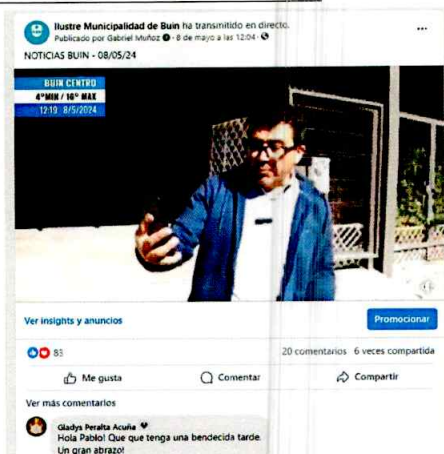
Ilustre Municipalidad de Buin ha transmitido en directo.
Publicado por Gabriel Muñoz · 8 de mayo a las 12:04 ·

NOTICIAS BUIN - 08/05/24

BUIN CENTRO
4°MIN / 18° MAX
12:19 8/5/2024

Ver insights y anuncios

Promocionar

83

20 comentarios 6 veces compartida

Me gusta

Comentar

Compartir

Ver más comentarios

Gladys Peralta Acuña
Hola Pablo! Que que tenga una bendecida tarde. Un gran abrazo!